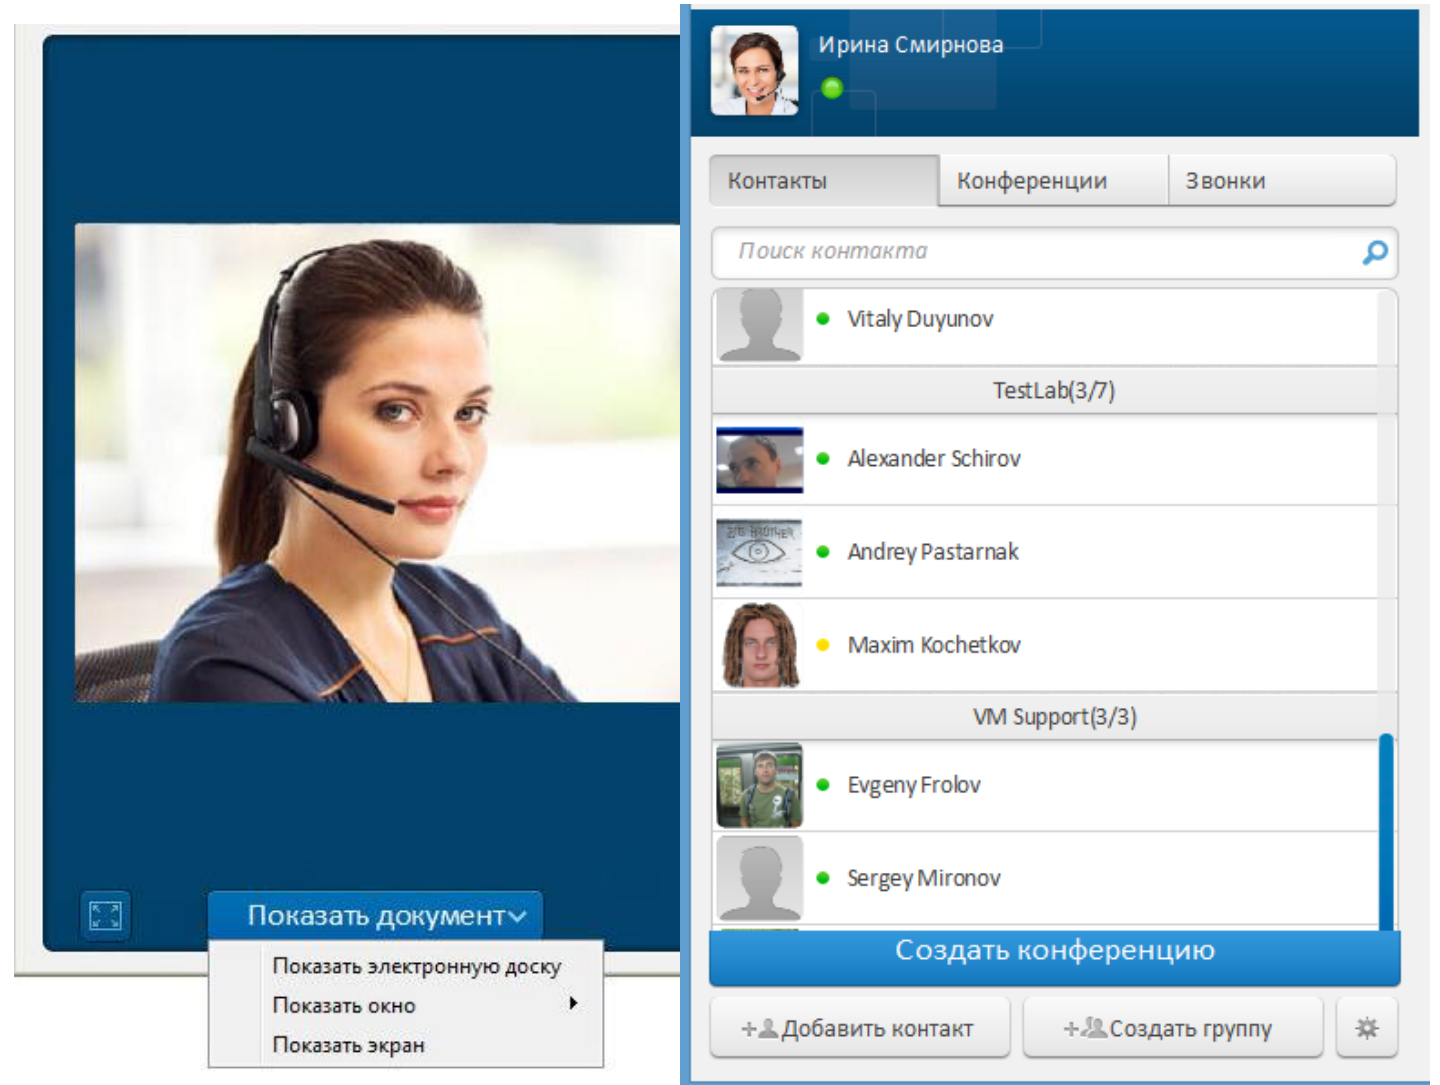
Ирина Смирнова

Контакты
Конференции
Звонки

Поиск контакта

Vitaly Duyunov

TestLab(3/7)

Alexander Schirov

Andrey Pastarnak

Maxim Kochetkov

VM Support(3/3)

Evgeny Frolov

Sergey Mironov

Создать конференцию

+Добавить контакт
+Создать группу

Показать документ

Показать электронную доску
Показать окно
Показать экран